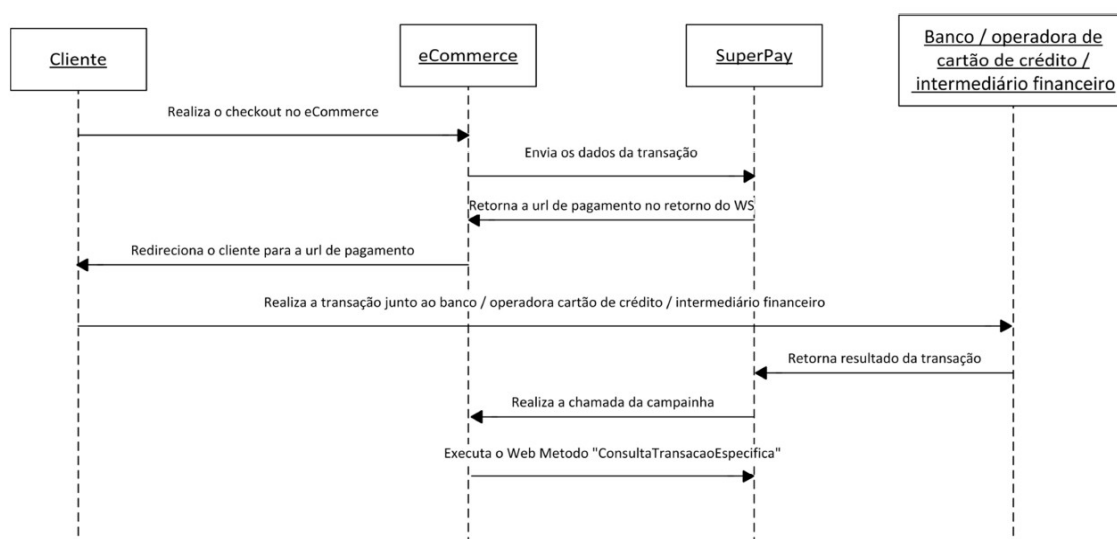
Cliente

eCommerce

SuperPay

Banco / operadora de cartão de crédito / intermediário financeiro

Realiza o checkout no eCommerce

Envia os dados da transação

Retorna a url de pagamento no retorno do WS

Redireciona o cliente para a url de pagamento

Realiza a transação junto ao banco / operadora cartão de crédito / intermediário financeiro

Retorna resultado da transação

Realiza a chamada da campainha

Executa o Web Metodo "ConsultaTransacaoEspecifica"